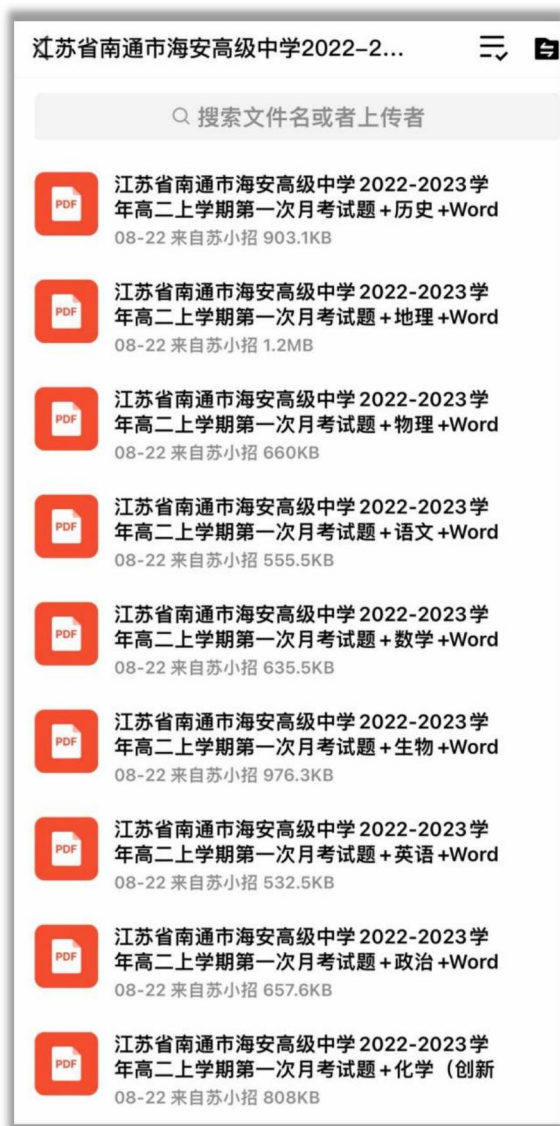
江苏省南通市海安高级中学2022-2...

搜索文件名或者上传者

PDF 江苏省南通市海安高级中学2022-2023学年高二上学期第一次月考试题+历史+Word
08-22 来自苏小招 903.1KB

PDF 江苏省南通市海安高级中学2022-2023学年高二上学期第一次月考试题+地理+Word
08-22 来自苏小招 1.2MB

PDF 江苏省南通市海安高级中学2022-2023学年高二上学期第一次月考试题+物理+Word
08-22 来自苏小招 660KB

PDF 江苏省南通市海安高级中学2022-2023学年高二上学期第一次月考试题+语文+Word
08-22 来自苏小招 555.5KB

PDF 江苏省南通市海安高级中学2022-2023学年高二上学期第一次月考试题+数学+Word
08-22 来自苏小招 635.5KB

PDF 江苏省南通市海安高级中学2022-2023学年高二上学期第一次月考试题+生物+Word
08-22 来自苏小招 976.3KB

PDF 江苏省南通市海安高级中学2022-2023学年高二上学期第一次月考试题+英语+Word
08-22 来自苏小招 532.5KB

PDF 江苏省南通市海安高级中学2022-2023学年高二上学期第一次月考试题+政治+Word
08-22 来自苏小招 657.6KB

PDF 江苏省南通市海安高级中学2022-2023学年高二上学期第一次月考试题+化学（创新
08-22 来自苏小招 808KB